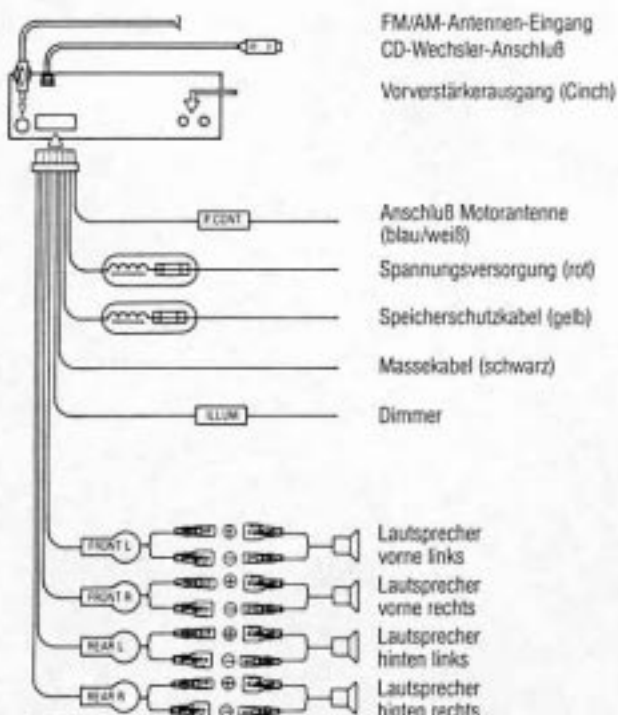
FM/AM-Antennen-Eingang

CD-Wechsler-Anschluß

Vorverstärkerausgang (Cinch)

P.CONT

Anschluß Motorantenne (blau/weiß)

Spannungsversorgung (rot)

Speicherschutzkabel (gelb)

Massekabel (schwarz)

ILLUM

Dimmer

FRONT L

$\oplus$

$\ominus$

Lautsprecher vorne links

FRONT R

$\oplus$

$\ominus$

Lautsprecher vorne rechts

REAR L

$\oplus$

$\ominus$

Lautsprecher hinten links

REAR R

$\oplus$

$\ominus$

Lautsprecher hinten rechts